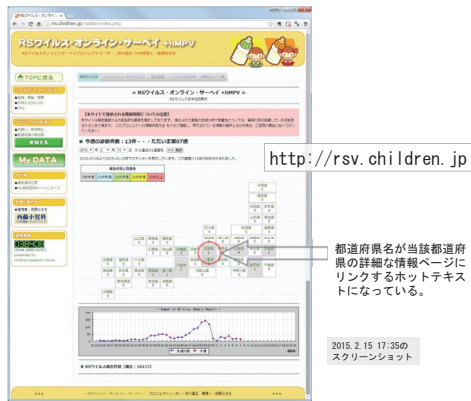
RSウイルス・オンライン・サーベイ+hMPV

TOPに戻る

My DATA

西藤小児科

http://rsv.children.jp

都道府県名が当該都道府県の詳細な情報ページにリンクするホットテキストになっている。

2015.2.15 17:35の
スクリーンショット

Number of RS Virus (Weekly Report)

RSウイルス・オンライン・サーベイ+hMPV

今週の記録件数：13件・・・ただいま第07週

RSウイルス・オンライン・サーベイ
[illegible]